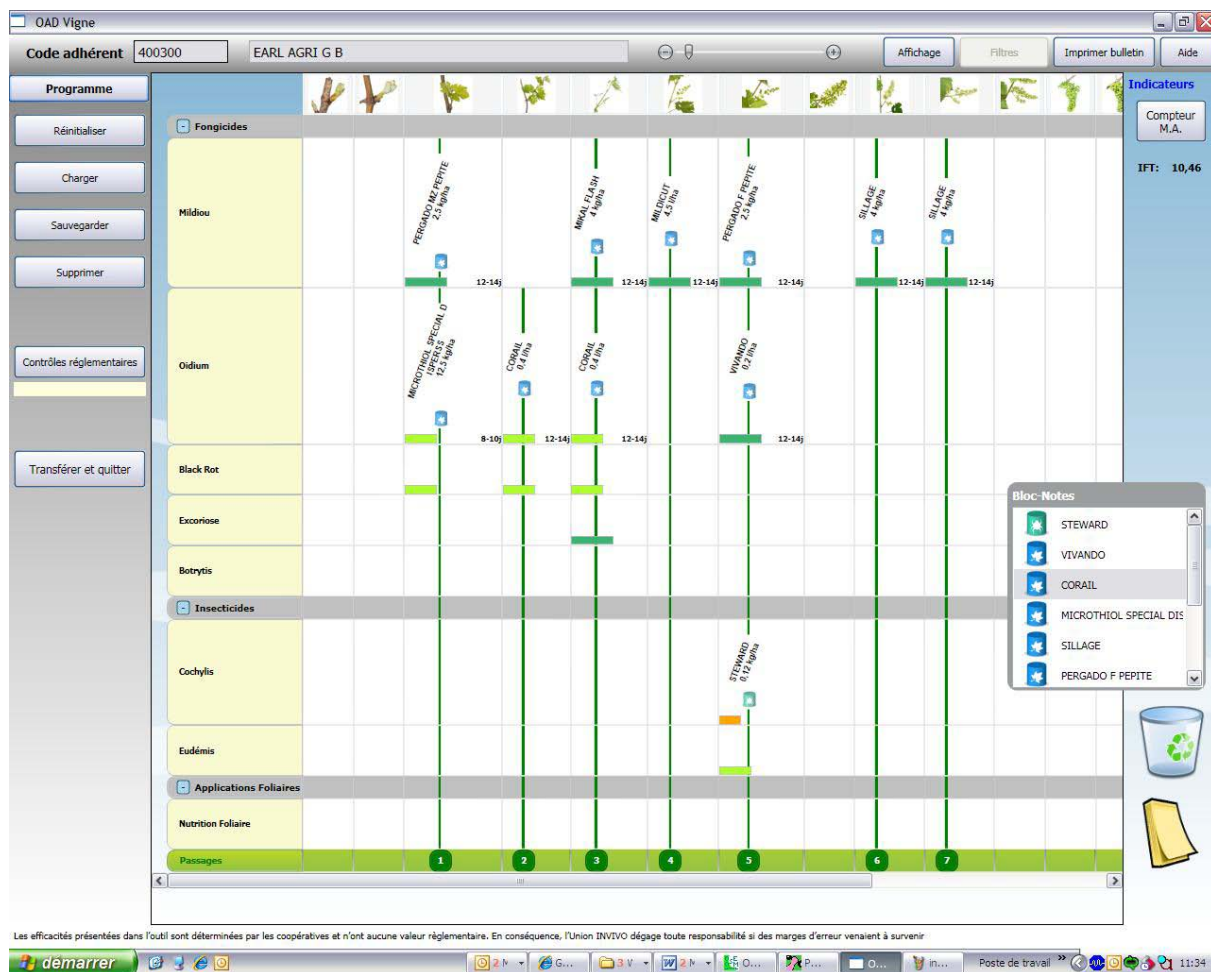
OAD Vigne

Code adhérent 400300 EARL AGRI G B

Affichage Filtres Imprimer bulletin Aide

Programme

Réinitialiser

Charger

Sauvegarder

Supprimer

Contrôles réglementaires

Transférer et quitter

Indicateurs

Compteur M.A.

IFT: 10,46

- Fongicides

Mildiou

PERGADO MZ PEPITE 2,5 kg/ha

MIKAL FLASH 4 kg/ha

MILDICUT 4,5 l/ha

PERGADO F PEPITE 2,5 kg/ha

SILLAGE 4 kg/ha

SILLAGE 4 kg/ha

12-14j 12-14j 12-14j 12-14j 12-14j 12-14j

Oidium

MICROTHIOL SPECIAL DISPERSS 12,5 kg/ha

CORAIL 0,4 l/ha

CORAIL 0,4 l/ha

VIVANDO 0,2 l/ha

8-10j 12-14j 12-14j 12-14j

Black Rot

Excoriose

Botrytis

- Insecticides

Cochylis

STEWARD 0,12 kg/ha

Eudémis

- Applications Foliaires

Nutrition Foliaire

Passages 1 2 3 4 5 6 7

Bloc-Notes

STEWARD

VIVANDO

CORAIL

MICROTHIOL SPECIAL DIS

SILLAGE

PERGADO F PEPITE

Les efficacités présentées dans l'outil sont déterminées par les coopératives et n'ont aucune valeur règlementaire. En conséquence, l'Union INVIVO dégage toute responsabilité si des marges d'erreur venaient à survenir

démarrer Poste de travail 11:34